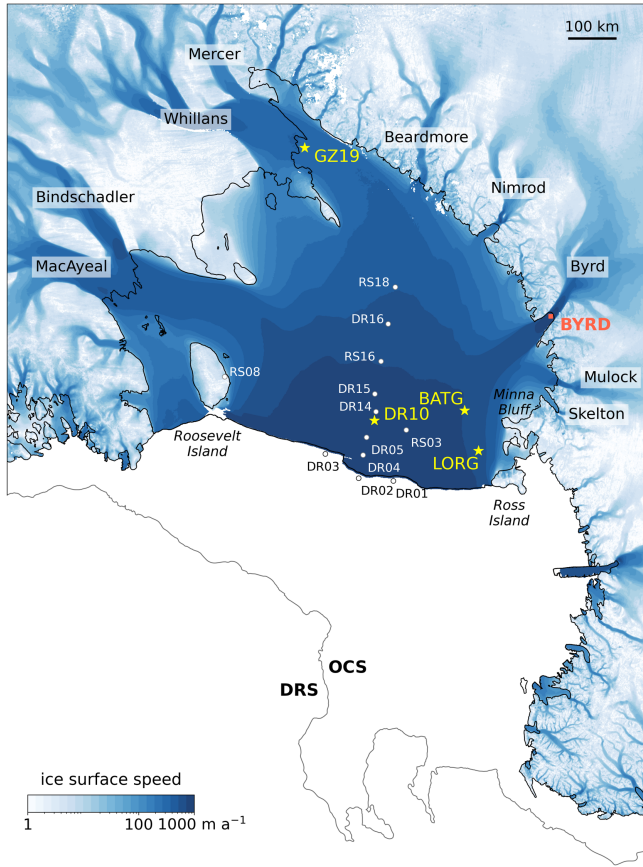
100 km
Mercer
Whillans
Beardmore
GZ19
Nimrod
Bindschadler
MacAyeal
Byrd
RS18
DR16
BYRD
RS16
RS08
Mulock
DR15
BATG
Minna Bluff
DR14
DR10
Skelton
Roosevelt Island
RS03
DR05
LORG
DR03
DR04
DR02
DR01
Ross Island
OCS
DRS
ice surface speed
1
100 1000 m a$^{-1}$